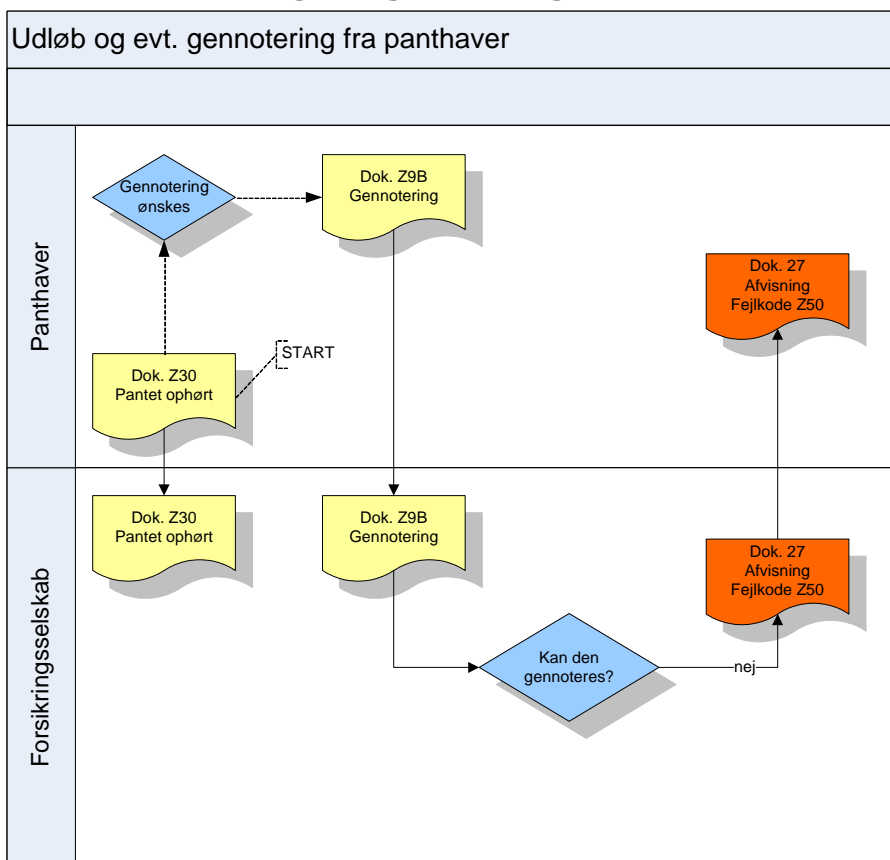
Udløb og evt. gennotering fra panthaver

Panthaver

Gennotering ønskes

Dok. Z9B Gennotering

Dok. 27 Afvisning Fejlkode Z50

START

Dok. Z30 Pantet ophørt

Forsikringsselskab

Dok. Z30 Pantet ophørt

Dok. Z9B Gennotering

Dok. 27 Afvisning Fejlkode Z50

Kan den gennoteres?

nej